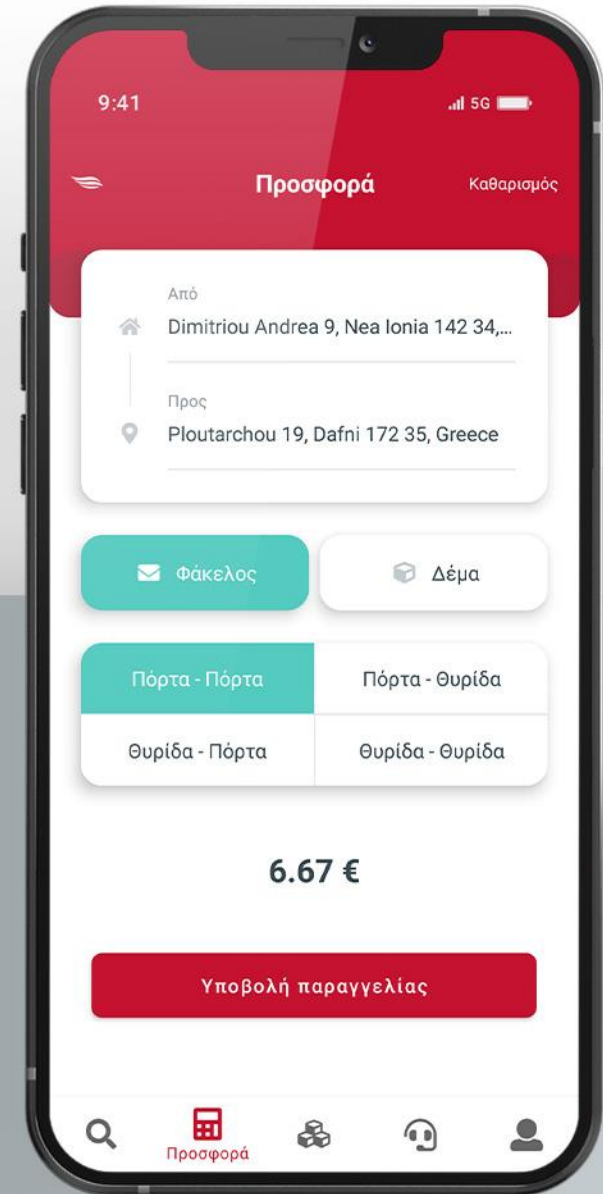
9:41

5G

Προσφορά

Καθαρισμός

Από

Dimitriou Andrea 9, Nea Ionia 142 34,...

Προς

Ploutarchou 19, Dafni 172 35, Greece

Φάκελος

Δέμα

| Πόρτα - Πόρτα | Πόρτα - Θυρίδα |
|---|---|
| Θυρίδα - Πόρτα | Θυρίδα - Θυρίδα |

6.67 €

Υποβολή παραγγελίας

Προσφορά